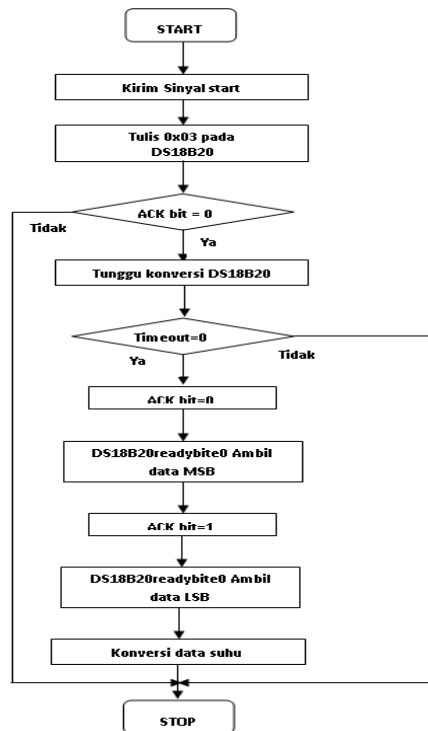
START

Kirim Sinyal start

Tulis 0x03 pada DS18B20

ACK bit = 0

Tidak

Ya

Tunggu konversi DS18B20

Timeout=0

Ya

Tidak

ACK bit=0

DS18B20readybite0 Ambil data MSB

ACK bit=1

DS18B20readybite0 Ambil data LSB

Konversi data suhu

STOP